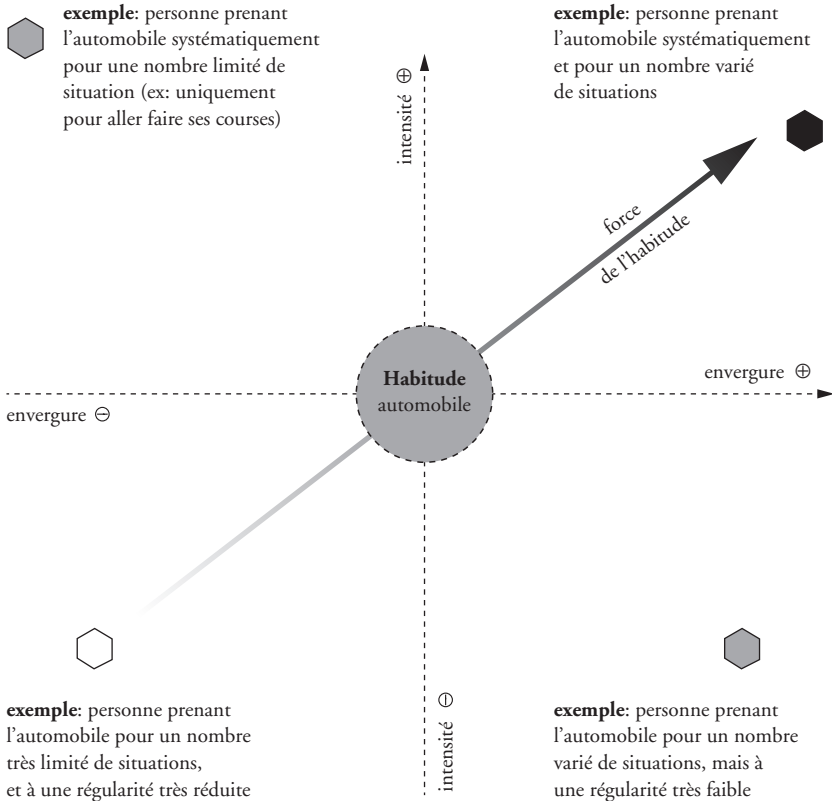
**exemple**: personne prenant l'automobile systématiquement pour une nombre limité de situation (ex: uniquement pour aller faire ses courses)

intensité ⊕

**exemple**: personne prenant l'automobile systématiquement et pour un nombre varié de situations

force de l'habitude

**Habitude** automobile

envergure ⊕

envergure ⊖

**exemple**: personne prenant l'automobile pour un nombre très limité de situations, et à une régularité très réduite

intensité ⊖

**exemple**: personne prenant l'automobile pour un nombre varié de situations, mais à une régularité très faible